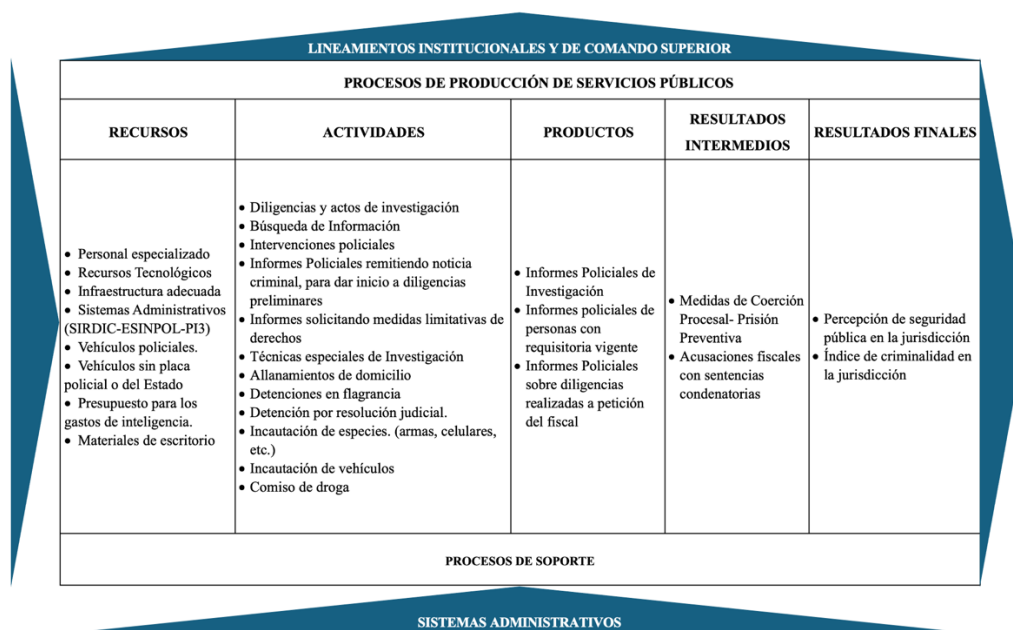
LINEAMIENTOS INSTITUCIONALES Y DE COMANDO SUPERIOR

PROCESOS DE PRODUCCIÓN DE SERVICIOS PÚBLICOS

| RECURSOS | ACTIVIDADES | PRODUCTOS | RESULTADOS INTERMEDIOS | RESULTADOS FINALES |
|---|---|---|---|---|
| • Personal especializado<br>• Recursos Tecnológicos<br>• Infraestructura adecuada<br>• Sistemas Administrativos (SIRDIC-ESINPOL-PI3)<br>• Vehículos policiales.<br>• Vehículos sin placa policial o del Estado<br>• Presupuesto para los gastos de inteligencia.<br>• Materiales de escritorio | • Diligencias y actos de investigación<br>• Búsqueda de Información<br>• Intervenciones policiales<br>• Informes Policiales remitiendo noticia criminal, para dar inicio a diligencias preliminares<br>• Informes solicitando medidas limitativas de derechos<br>• Técnicas especiales de Investigación<br>• Allanamientos de domicilio<br>• Detenciones en flagrancia<br>• Detención por resolución judicial.<br>• Incautación de especies. (armas, celulares, etc.)<br>• Incautación de vehículos<br>• Comiso de droga | • Informes Policiales de Investigación<br>• Informes policiales de personas con requisitoria vigente<br>• Informes Policiales sobre diligencias realizadas a petición del fiscal | • Medidas de Coerción Procesal- Prisión Preventiva<br>• Acusaciones fiscales con sentencias condenatorias | • Percepción de seguridad pública en la jurisdicción<br>• Índice de criminalidad en la jurisdicción |

PROCESOS DE SOPORTE

SISTEMAS ADMINISTRATIVOS